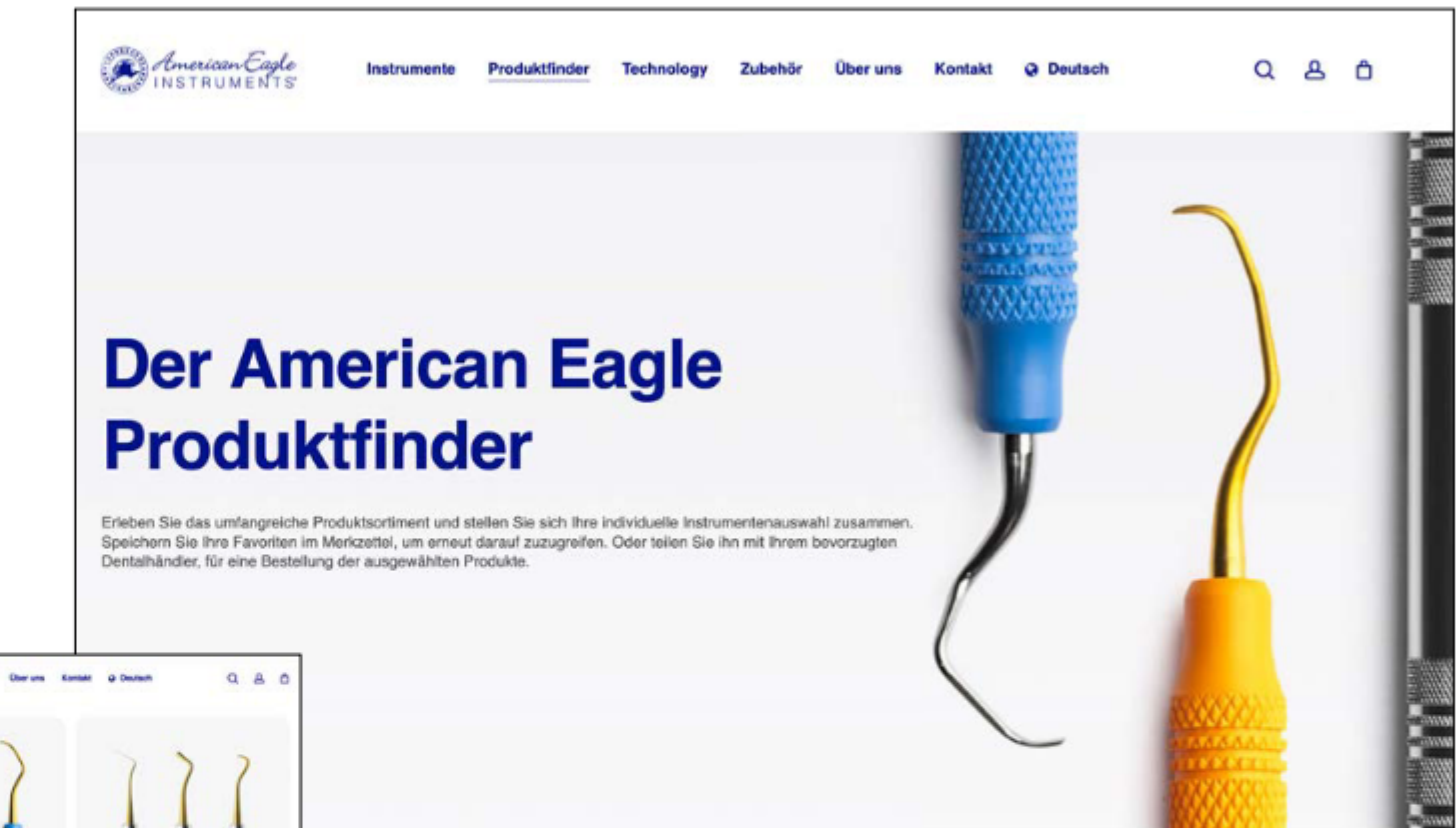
American Eagle INSTRUMENTS

Instrumente Produktfinder Technology Zubehör Über uns Kontakt Deutsch

Der American Eagle Produktfinder

Erleben Sie das umfangreiche Produktsortiment und stellen Sie sich Ihre individuelle Instrumentenauswahl zusammen. Speichern Sie Ihre Favoriten im Merkzettel, um erneut darauf zuzugreifen. Oder teilen Sie ihn mit Ihrem bevorzugten Dentalhändler, für eine Bestellung der ausgewählten Produkte.

Über uns Kontakt Deutsch